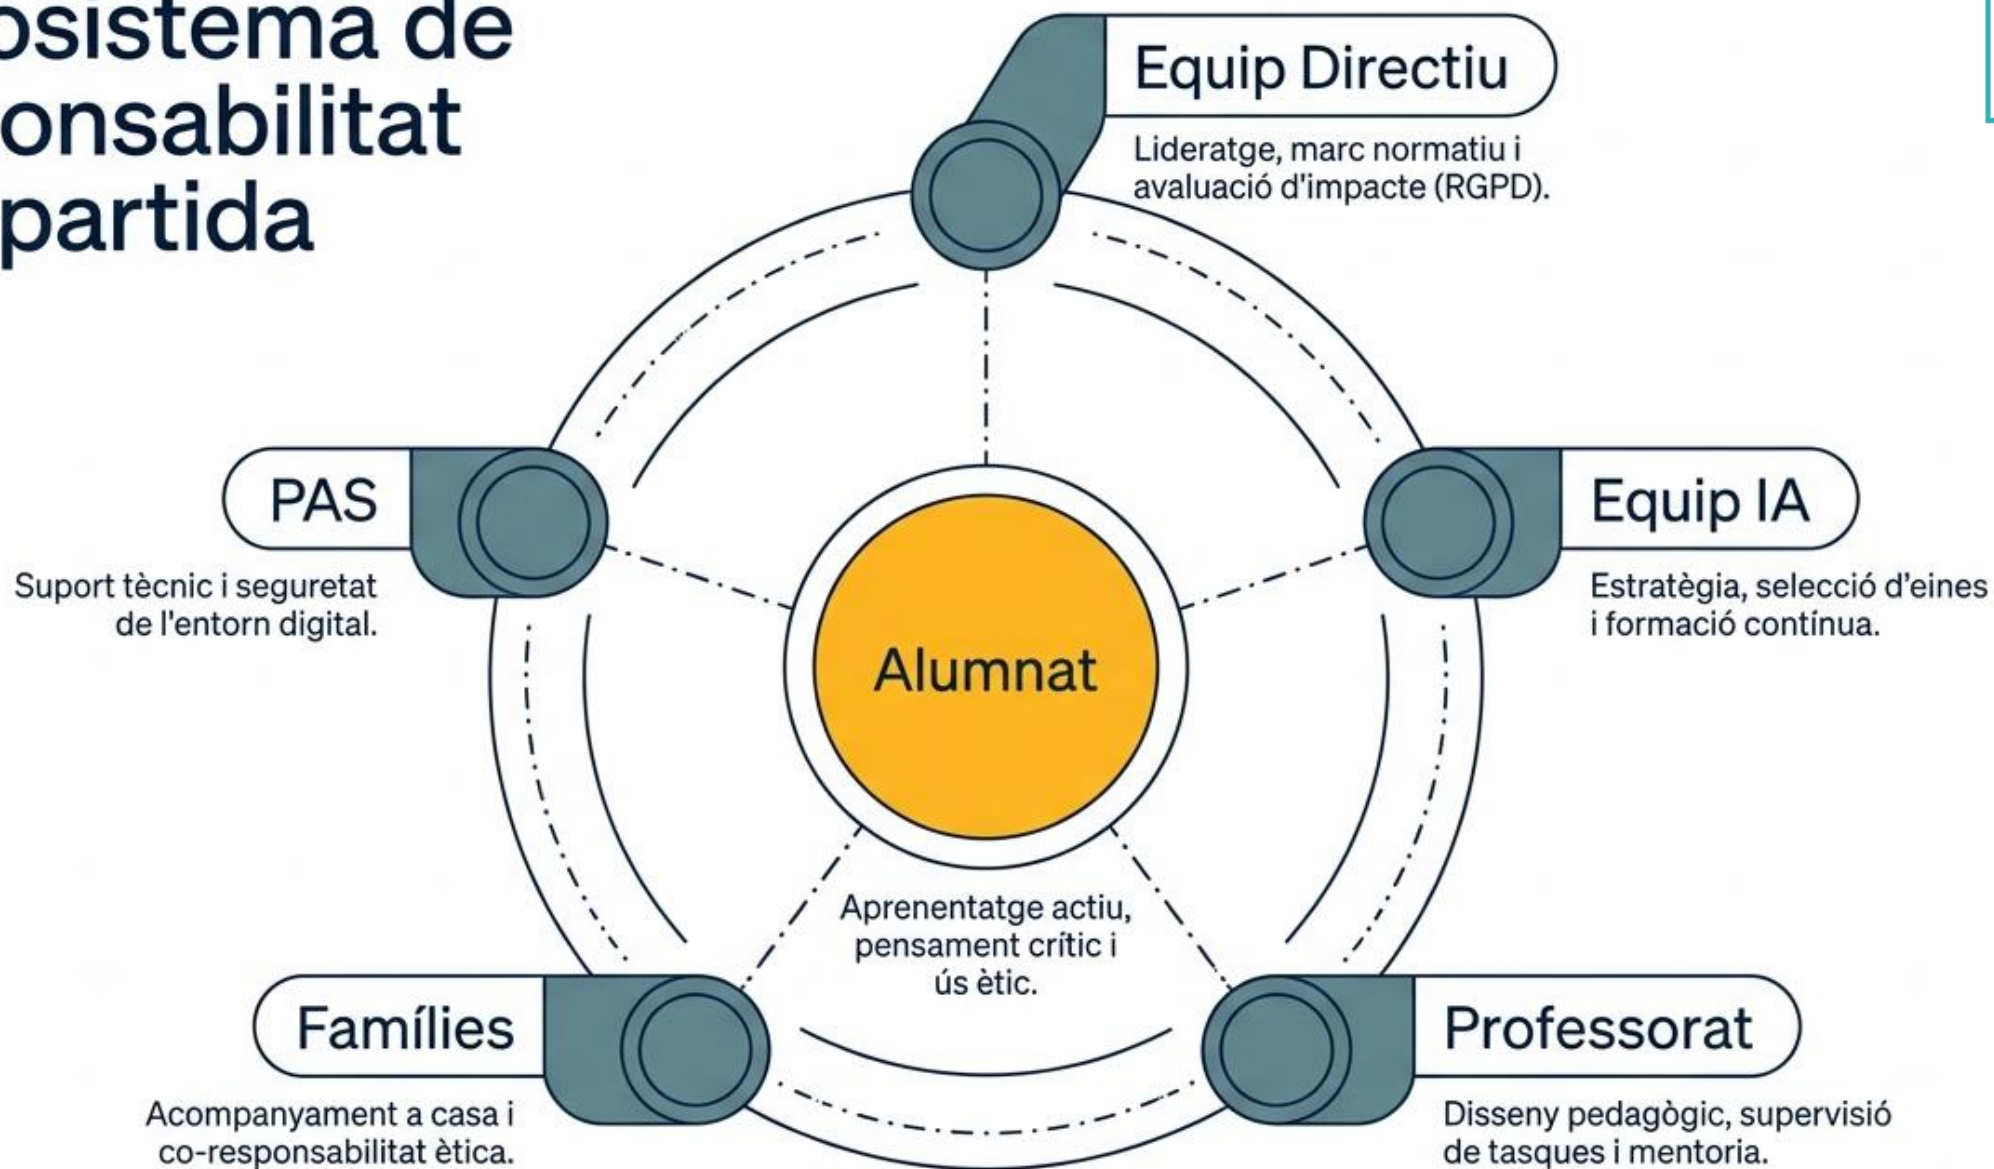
osistema de onsabilitat partida

Equip Directiu

Lideratge, marc normatiu i avaluació d'impacte (RGPD).

PAS

Suport tècnic i seguretat de l'entorn digital.

Equip IA

Estratègia, selecció d'eines i formació contínua.

Alumnat

Aprenentatge actiu, pensament crític i ús ètic.

Famílies

Acompanyament a casa i co-responsabilitat ètica.

Professorat

Disseny pedagògic, supervisió de tasques i mentoria.